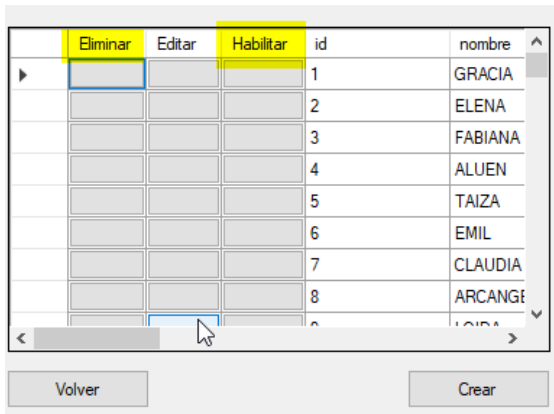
|  | Eliminar | Editar | Habilitar | id | nombre |
|---|---|---|---|---|---|
|  |  |  |  | 1 | GRACIA |
|  |  |  |  | 2 | ELENA |
|  |  |  |  | 3 | FABIANA |
|  |  |  |  | 4 | ALUEN |
|  |  |  |  | 5 | TAIZA |
|  |  |  |  | 6 | EMIL |
|  |  |  |  | 7 | CLAUDIA |
|  |  |  |  | 8 | ARCANGE |
|  |  |  |  | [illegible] | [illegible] |

Volver

Crear